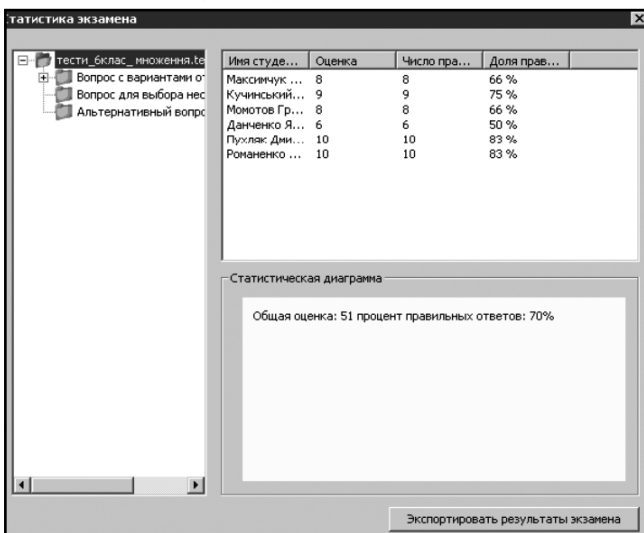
татистика экзамена

тести_6клас_ множення.te
Вопрос с вариантами от
Вопрос для выбора нес
Альтернативный вопрс

| Имя студе... | Оценка | Число пра... | Доля прав... |
|---|---|---|---|
| Максимчук ... | 8 | 8 | 66 % |
| Кучинський... | 9 | 9 | 75 % |
| Момотов Гр... | 8 | 8 | 66 % |
| Данченко Я... | 6 | 6 | 50 % |
| Пухляк Дми... | 10 | 10 | 83 % |
| Романенко ... | 10 | 10 | 83 % |

Статистическая диаграмма

Общая оценка: 51 процент правильных ответов: 70%

Экспортировать результаты экзамена